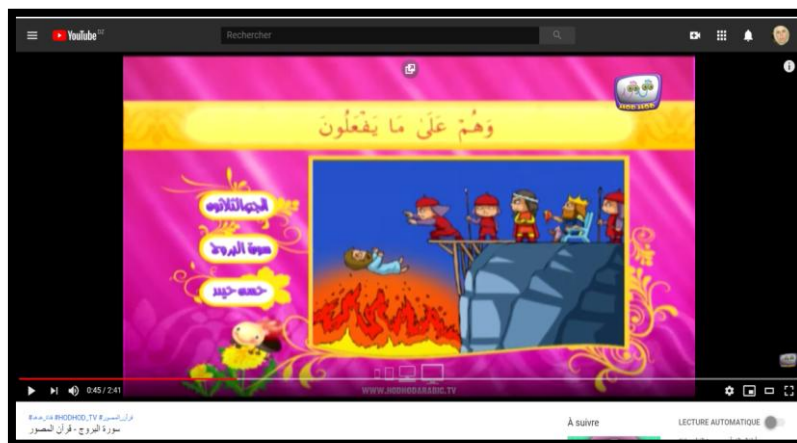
YouTube DZ

Rechercher

وَهُمْ عَلَىٰ مَا يَفْعَلُونَ

HOD HOD

الجزء الثلاثون

سورة البروج

حسب حسن

WWW.HODHODARABIC.TV

0:45 / 2:41

#قرآن_المصور #HODHOD_TV #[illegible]

سورة البروج - قرآن المصور

À suivre

LECTURE AUTOMATIQUE